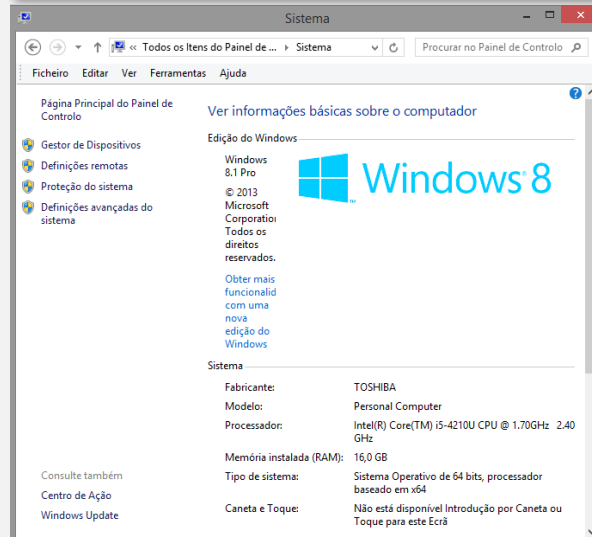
Sistema

« Todos os Itens do Painel de ... › Sistema

Procurar no Painel de Controlo

Ficheiro Editar Ver Ferramentas Ajuda

Página Principal do Painel de Controlo

Gestor de Dispositivos

Definições remotas

Proteção do sistema

Definições avançadas do sistema

Consulte também

Centro de Ação

Windows Update

Ver informações básicas sobre o computador

Edição do Windows

Windows 8.1 Pro

© 2013 Microsoft Corporatio Todos os direitos reservados.

Obter mais funcionalid com uma nova edição do Windows

Windows 8

Sistema

| | |
|---|---|
| Fabricante: | TOSHIBA |
| Modelo: | Personal Computer |
| Processador: | Intel(R) Core(TM) i5-4210U CPU @ 1.70GHz 2.40 GHz |
| Memória instalada (RAM): | 16,0 GB |
| Tipo de sistema: | Sistema Operativo de 64 bits, processador baseado em x64 |
| Caneta e Toque: | Não está disponível Introdução por Caneta ou Toque para este Ecrã |